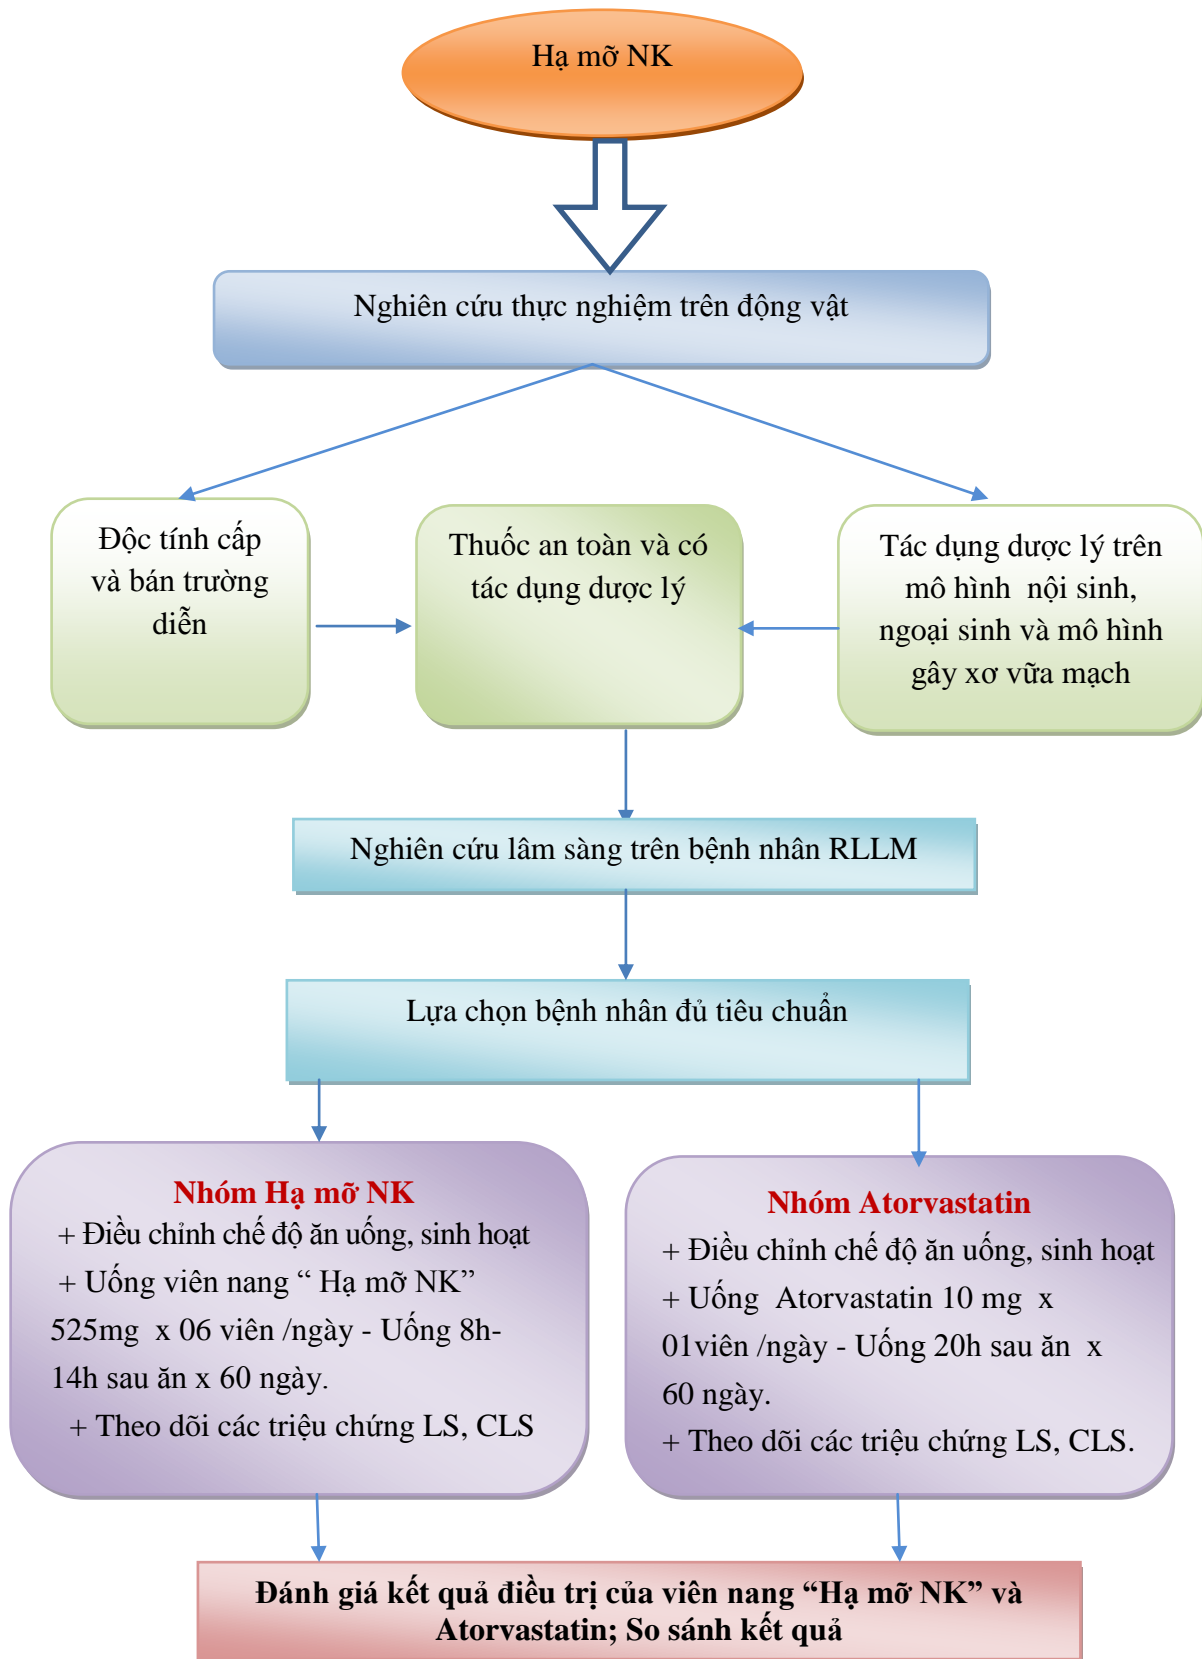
Hạ mỡ NK

Nghiên cứu thực nghiệm trên động vật

Độc tính cấp và bán trường diễn

Thuốc an toàn và có tác dụng dược lý

Tác dụng dược lý trên mô hình nội sinh, ngoại sinh và mô hình gây xơ vữa mạch

Nghiên cứu lâm sàng trên bệnh nhân RLLM

Lựa chọn bệnh nhân đủ tiêu chuẩn

Nhóm Hạ mỡ NK
+ Điều chỉnh chế độ ăn uống, sinh hoạt
+ Uống viên nang " Hạ mỡ NK" 525mg x 06 viên /ngày - Uống 8h-14h sau ăn x 60 ngày.
+ Theo dõi các triệu chứng LS, CLS

Nhóm Atorvastatin
+ Điều chỉnh chế độ ăn uống, sinh hoạt
+ Uống Atorvastatin 10 mg x 01viên /ngày - Uống 20h sau ăn x 60 ngày.
+ Theo dõi các triệu chứng LS, CLS.

Đánh giá kết quả điều trị của viên nang "Hạ mỡ NK" và Atorvastatin; So sánh kết quả